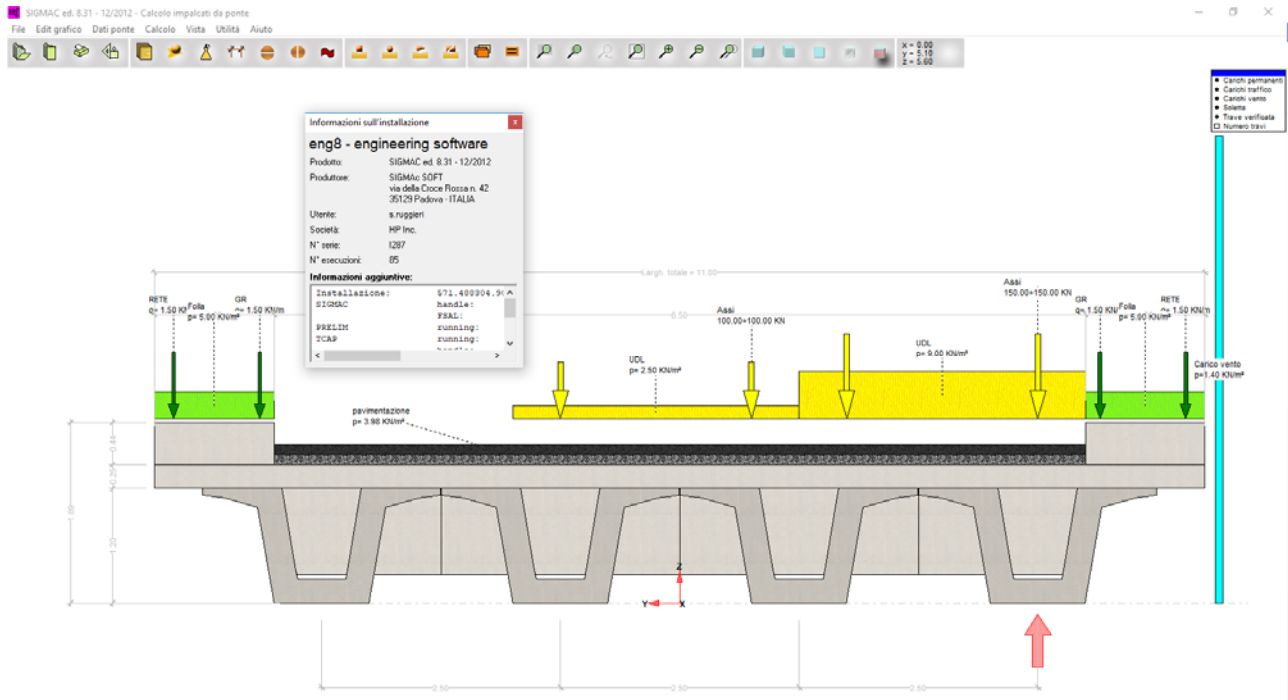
SIGMAC ed. 8.31 - 12/2012 - Calcolo impalcati da ponte

File Edit grafico Dati ponte Calcolo Vista Utilità Aiuto

x = 0.00
y = 5.10
z = 5.60

Carichi permanenti
Carichi traffico
Carichi vento
Soletta
Trave verificata
Numero travi

Informazioni sull'installazione

eng8 - engineering software

Prodotto: SIGMAC ed. 8.31 - 12/2012
Produttore: SIGMAc SOFT via della Croce Rossa n. 42 35129 Padova - ITALIA
Utente: s.ruggieri
Società: HP Inc.
N° serie: I287
N° esecuzioni: 85

Informazioni aggiuntive:

Installazione: 571.488304.9
SIGMAC handle:
FSAL:
PRELIM running:
TCAP running:

Largh. totale = 11.00

RETE q= 1.50 KN/m
Folla p= 5.00 KN/m²
GR q= 1.50 KN/m

6.50

Assi 100.00+100.00 KN
Assi 150.00+150.00 KN

GR q= 1.50 KN/m
Folla p= 5.00 KN/m²
RETE q= 1.50 KN/m

UDL p= 2.50 KN/m²
UDL p= 9.00 KN/m²

Carico vento p=1.40 KN/m²

pavimentazione p= 3.98 KN/m²

0.44
0.25
1.20
1.89

Z
Y
X

2.50
2.50
2.50